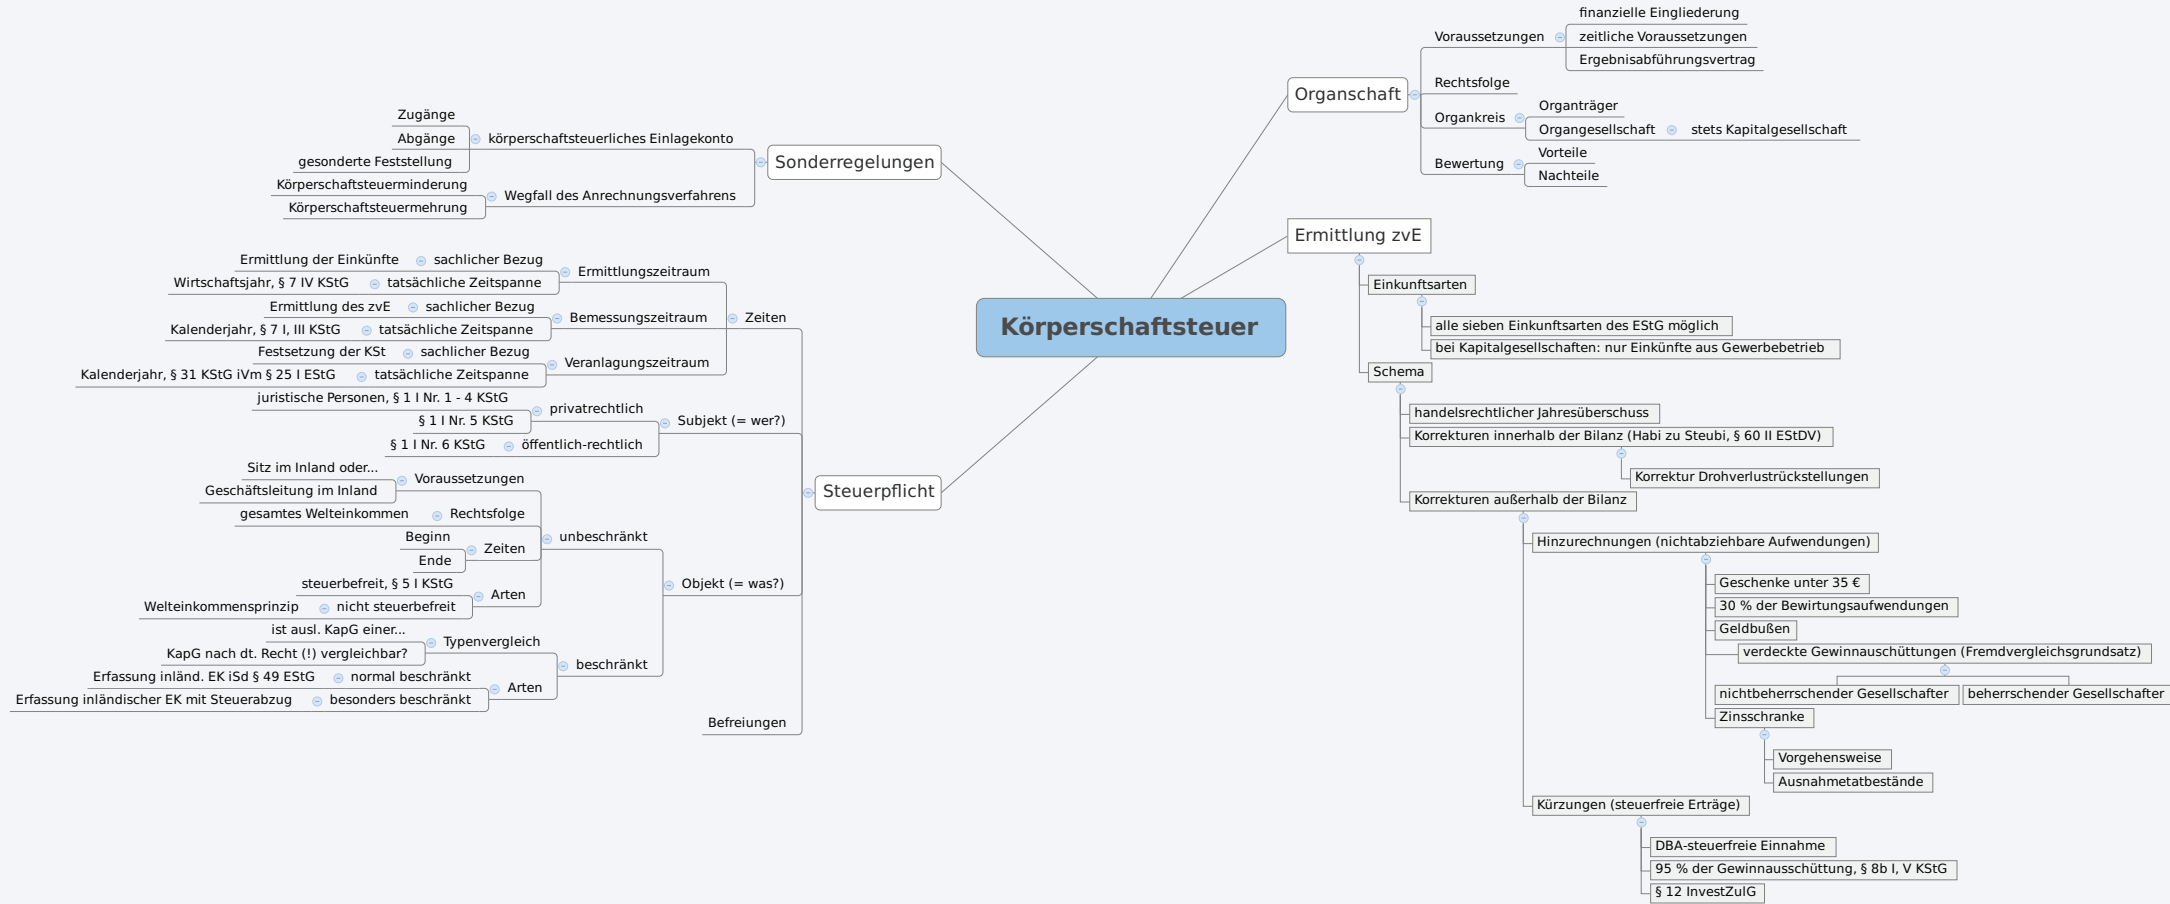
Körperschaftsteuer

Sonderregelungen
körperschaftsteuerliches Einlagekonto
Zugänge
Abgänge
gesonderte Feststellung
Wegfall des Anrechnungsverfahrens
Körperschaftsteuerminderung
Körperschaftsteuermehrung

Steuerpflicht
Zeiten
Ermittlungszeitraum
sachlicher Bezug
Ermittlung der Einkünfte
tatsächliche Zeitspanne
Wirtschaftsjahr, § 7 IV KStG
Bemessungszeitraum
sachlicher Bezug
Ermittlung des zvE
tatsächliche Zeitspanne
Kalenderjahr, § 7 I, III KStG
Veranlagungszeitraum
sachlicher Bezug
Festsetzung der KSt
tatsächliche Zeitspanne
Kalenderjahr, § 31 KStG iVm § 25 I EStG
Subjekt (= wer?)
privatrechtlich
juristische Personen, § 1 I Nr. 1 - 4 KStG
§ 1 I Nr. 5 KStG
öffentlich-rechtlich
§ 1 I Nr. 6 KStG
Objekt (= was?)
unbeschränkt
Voraussetzungen
Sitz im Inland oder...
Geschäftsleitung im Inland
Rechtsfolge
gesamtes Welteinkommen
Zeiten
Beginn
Ende
Arten
steuerbefreit, § 5 I KStG
nicht steuerbefreit
Welteinkommensprinzip
beschränkt
Typenvergleich
ist ausl. KapG einer...
KapG nach dt. Recht (!) vergleichbar?
Arten
normal beschränkt
Erfassung inländ. EK iSd § 49 EStG
besonders beschränkt
Erfassung inländischer EK mit Steuerabzug
Befreiungen

Organschaft
Voraussetzungen
finanzielle Eingliederung
zeitliche Voraussetzungen
Ergebnisabführungsvertrag
Rechtsfolge
Organkreis
Organträger
Organgesellschaft
stets Kapitalgesellschaft
Bewertung
Vorteile
Nachteile

Ermittlung zvE
Einkunftsarten
alle sieben Einkunftsarten des EStG möglich
bei Kapitalgesellschaften: nur Einkünfte aus Gewerbebetrieb
Schema
handelsrechtlicher Jahresüberschuss
Korrekturen innerhalb der Bilanz (Habi zu Steubi, § 60 II EStDV)
Korrektur Drohverlustrückstellungen
Korrekturen außerhalb der Bilanz
Hinzurechnungen (nichtabziehbare Aufwendungen)
Geschenke unter 35 €
30 % der Bewirtungsaufwendungen
Geldbußen
verdeckte Gewinnausschüttungen (Fremdvergleichsgrundsatz)
nichtbeherrschender Gesellschafter
beherrschender Gesellschafter
Zinsschranke
Vorgehensweise
Ausnahmetatbestände
Kürzungen (steuerfreie Erträge)
DBA-steuerfreie Einnahme
95 % der Gewinnausschüttung, § 8b I, V KStG
§ 12 InvestZulG